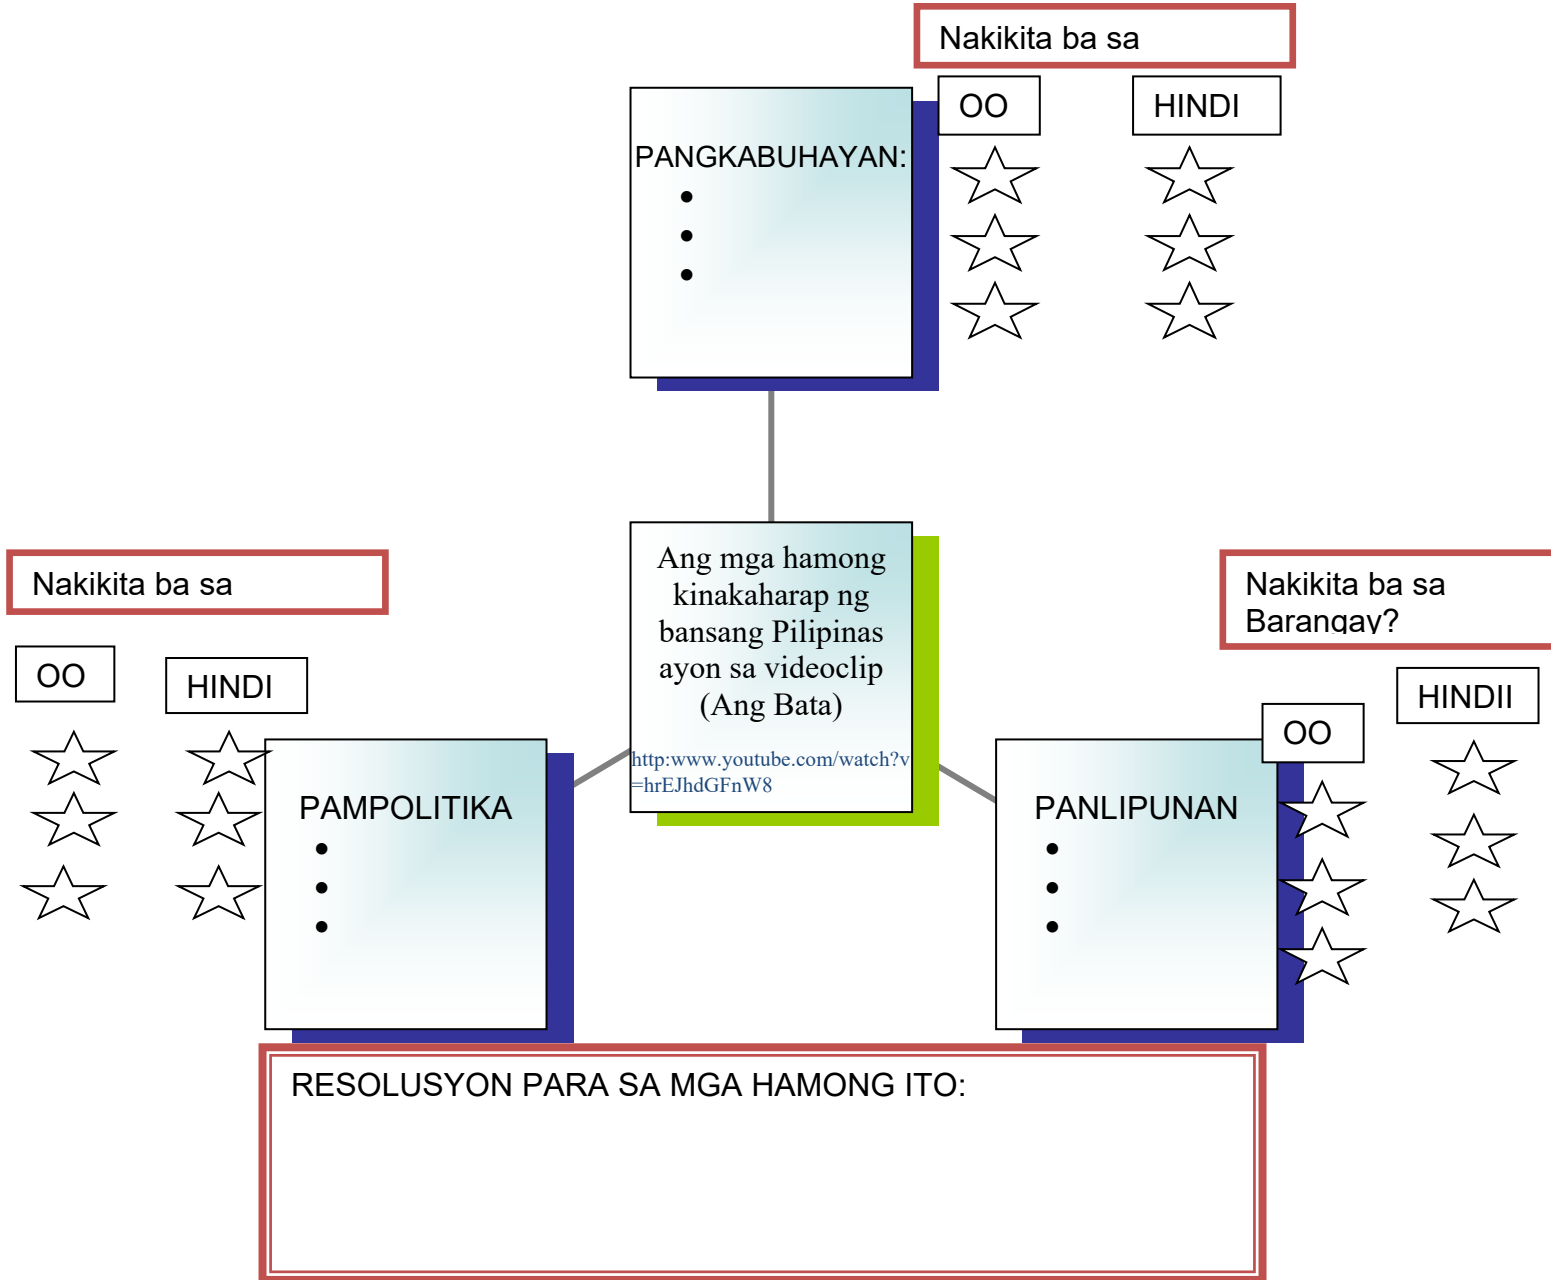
Nakikita ba sa

OO

HINDI

PANGKABUHAYAN:
•
•
•

Ang mga hamong kinakaharap ng bansang Pilipinas ayon sa videoclip (Ang Bata)

http:www.youtube.com/watch?v=hrEJhdGFnW8

Nakikita ba sa

OO

HINDI

PAMPOLITIKA
•
•
•

Nakikita ba sa Barangay?

HINDII

OO

PANLIPUNAN
•
•
•

RESOLUSYON PARA SA MGA HAMONG ITO: